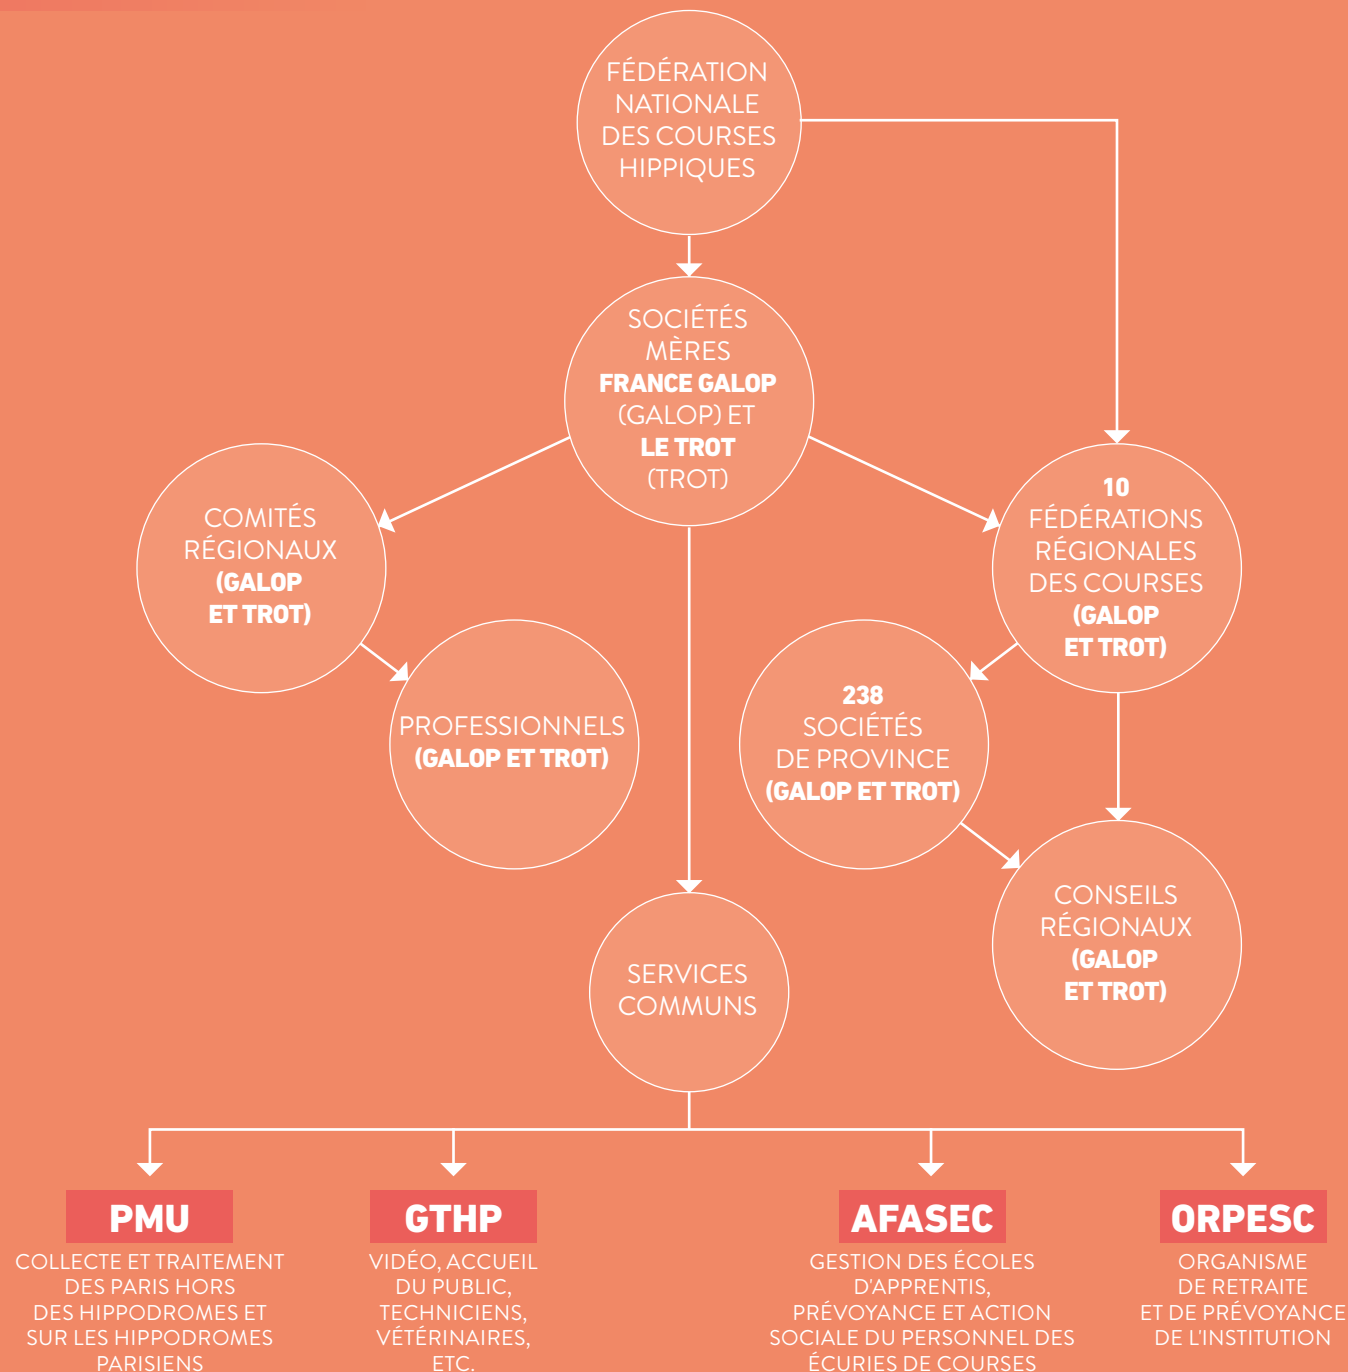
FÉDÉRATION NATIONALE DES COURSES HIPPIQUES

SOCIÉTÉS MÈRES **FRANCE GALOP** (GALOP) ET **LE TROT** (TROT)

COMITÉS RÉGIONAUX **(GALOP ET TROT)**

PROFESSIONNELS **(GALOP ET TROT)**

**10** FÉDÉRATIONS RÉGIONALES DES COURSES **(GALOP ET TROT)**

**238** SOCIÉTÉS DE PROVINCE **(GALOP ET TROT)**

CONSEILS RÉGIONAUX **(GALOP ET TROT)**

SERVICES COMMUNS

**PMU**
COLLECTE ET TRAITEMENT DES PARIS HORS DES HIPPODROMES ET SUR LES HIPPODROMES PARISIENS

**GTHP**
VIDÉO, ACCUEIL DU PUBLIC, TECHNICIENS, VÉTÉRINAIRES, ETC.

**AFASEC**
GESTION DES ÉCOLES D'APPRENTIS, PRÉVOYANCE ET ACTION SOCIALE DU PERSONNEL DES ÉCURIES DE COURSES

**ORPESC**
ORGANISME DE RETRAITE ET DE PRÉVOYANCE DE L'INSTITUTION